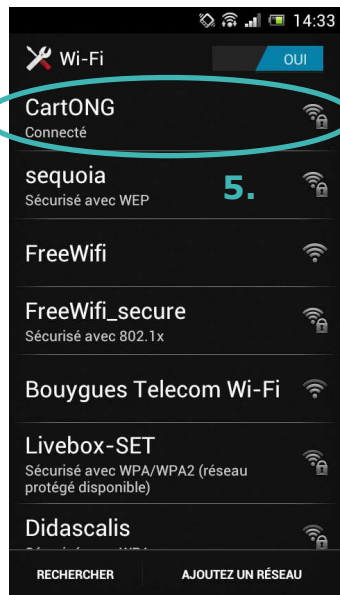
14:33

Wi-Fi

OUI

CartONG
Connecté

sequoia
Sécurisé avec WEP

5.

FreeWifi

FreeWifi_secure
Sécurisé avec 802.1x

Bouygues Telecom Wi-Fi

Livebox-SET
Sécurisé avec WPA/WPA2 (réseau protégé disponible)

Didascalis
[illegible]

RECHERCHER

AJOUTEZ UN RÉSEAU